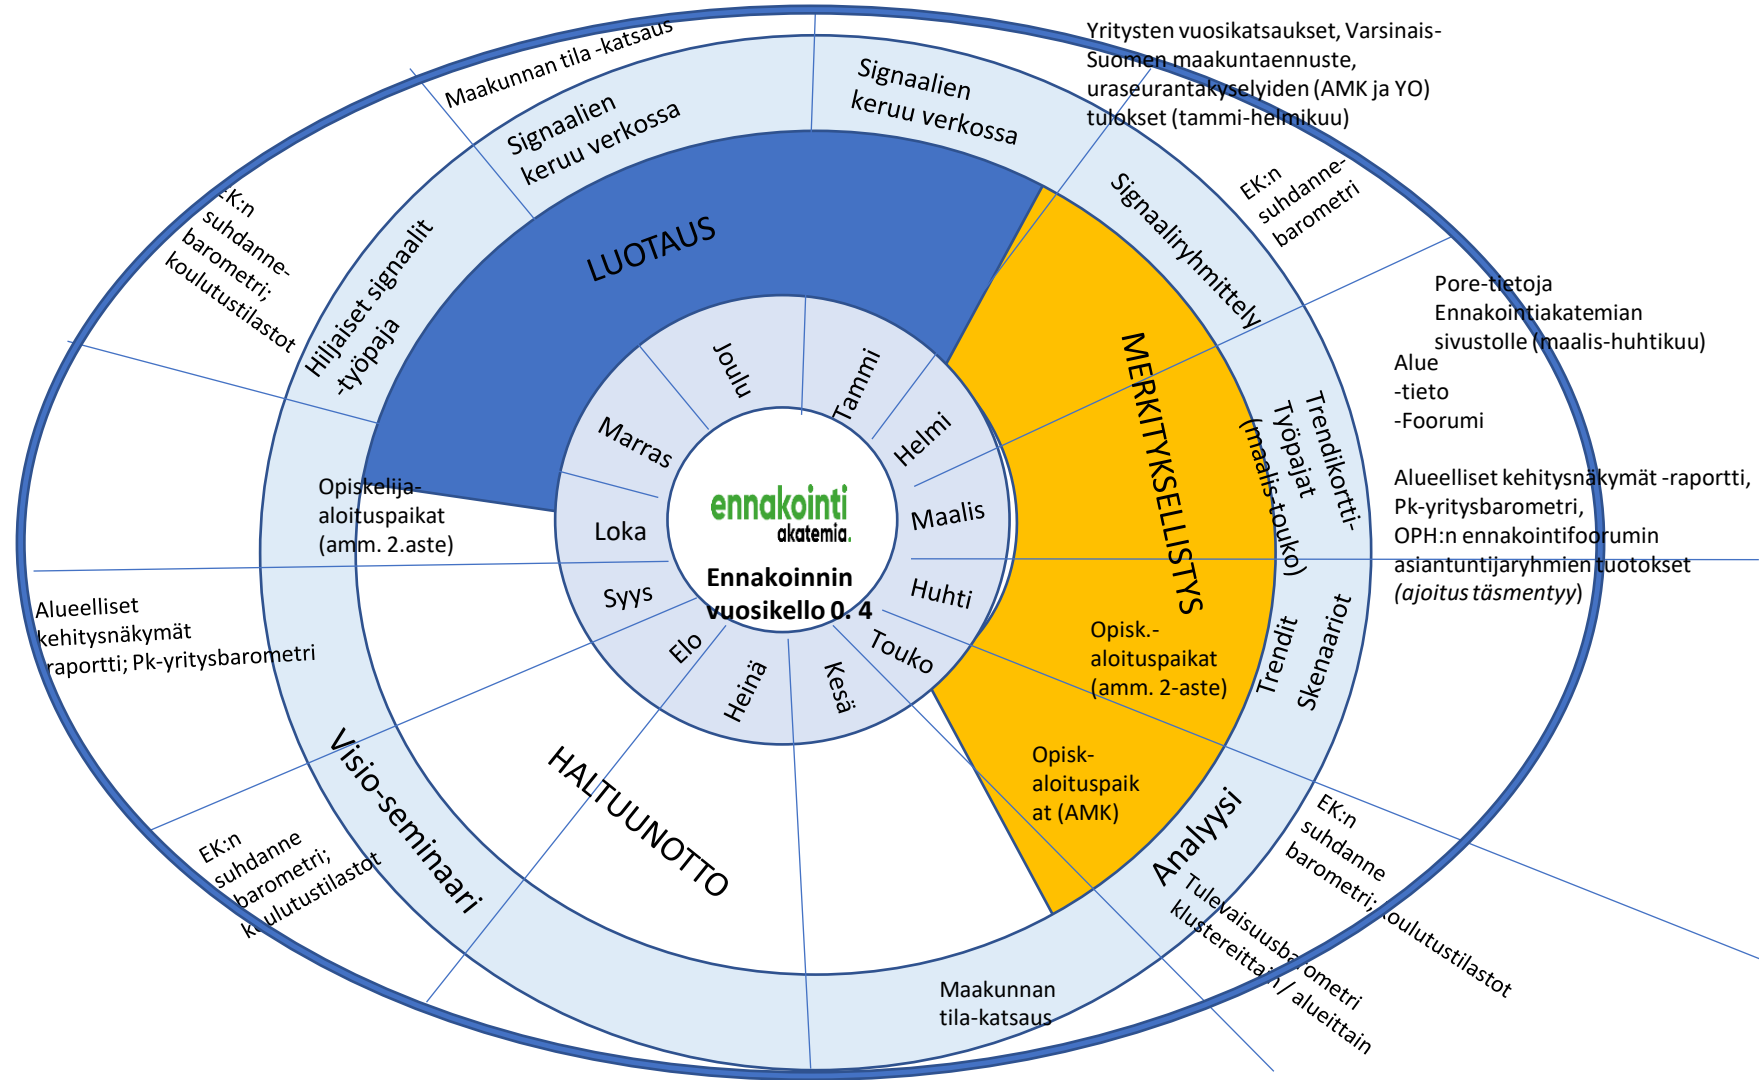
Maakunnan tila -katsaus

Yritysten vuosikatsaukset, Varsinais-Suomen maakuntaennuste, uraseurantakyselyiden (AMK ja YO) tulokset (tammi-helmikuu)

Signaalien keruu verkossa

Signaalien keruu verkossa

EK:n suhdanne-barometri; koulutustilastot

Hiljaiset signaalit -työpaja

LUOTAUS

Signaaliryhmittely

EK:n suhdanne-barometri

Pore-tietoja Ennakointiakatemian sivustolle (maalis-huhtikuu)

Alue -tieto -Foorumi

MERKITYKSELLISTYS

Trendikortti-Työpajat (maalis-touko)

Joulu

Tammi

Marras

Helmi

Maalis

Loka

Huhti

Syys

Elo

Heinä

Kesä

Touko

ennakointi akatemia.

Ennakoinnin vuosikello 0. 4

Opiskelija-aloituspaikat (amm. 2.aste)

Alueelliset kehitysnäkymät -raportti, Pk-yritysbarometri, OPH:n ennakointifoorumin asiantuntijaryhmien tuotokset (ajoitus täsmentyy)

Alueelliset kehitysnäkymät raportti; Pk-yritysbarometri

Opisk.-aloituspaikat (amm. 2-aste)

Trendit

Skenaariot

Visio-seminaari

HALTUUNOTTO

Opisk-aloituspaikat (AMK)

Analyysi

EK:n suhdanne barometri; koulutustilastot

EK:n suhdanne barometri; koulutustilastot

Tulevaisuusbarometri klustereittain / alueittain

Maakunnan tila-katsaus